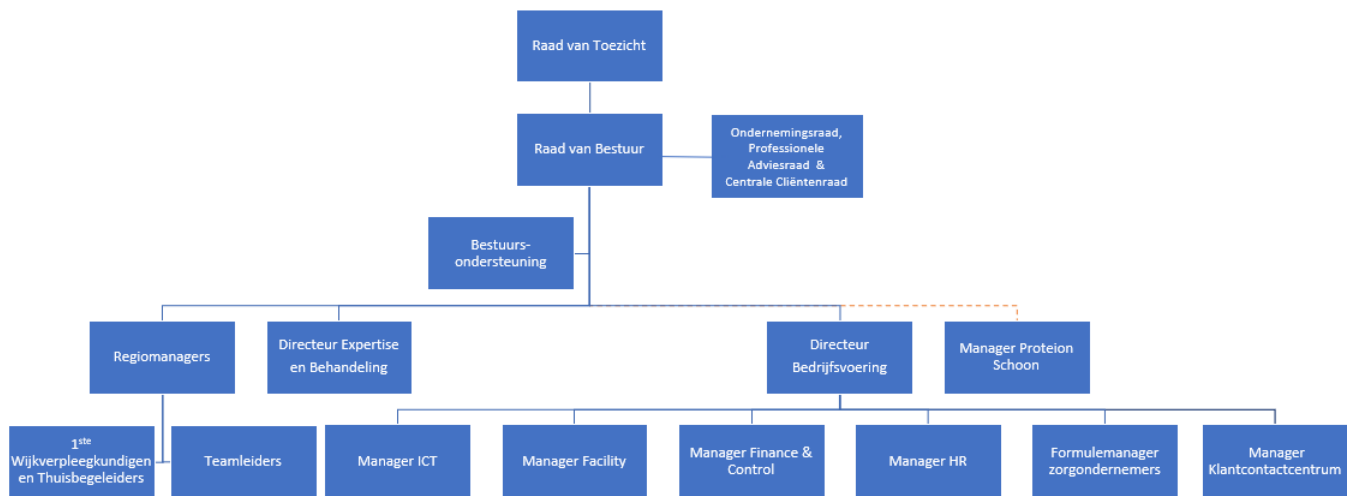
Raad van Toezicht

Raad van Bestuur

Ondernemingsraad, Professionele Adviesraad & Centrale Cliëntenraad

Bestuurs-ondersteuning

Regiomanagers

Directeur Expertise en Behandeling

Directeur Bedrijfsvoering

Manager Proteion Schoon

$1^{ste}$ Wijkverpleegkundigen en Thuisbegeleiders

Teamleiders

Manager ICT

Manager Facility

Manager Finance & Control

Manager HR

Formulemanager zorgondernemers

Manager Klantcontactcentrum